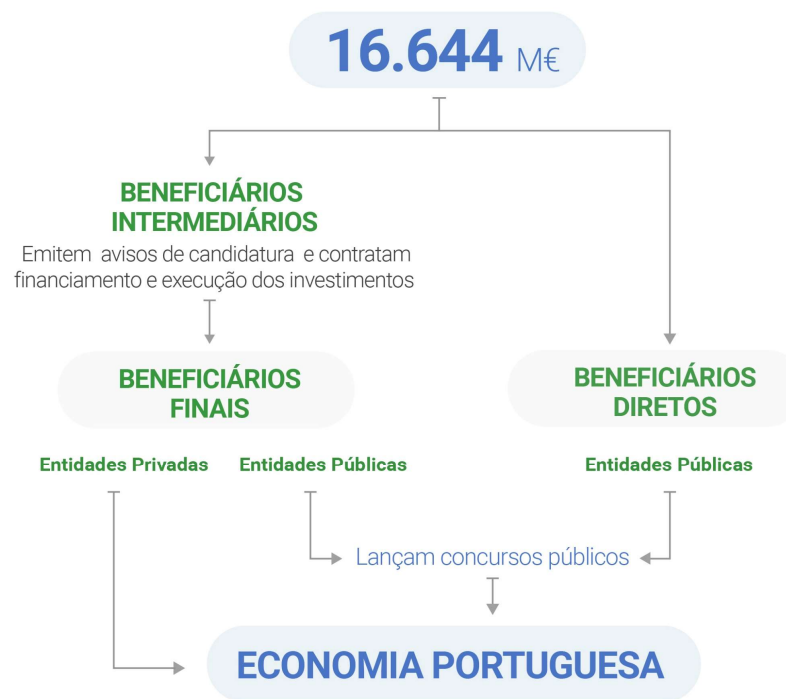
16.644 M€

BENEFICIÁRIOS INTERMEDIÁRIOS
Emitem avisos de candidatura e contratam financiamento e execução dos investimentos

BENEFICIÁRIOS FINAIS

BENEFICIÁRIOS DIRETOS

Entidades Privadas

Entidades Públicas

Entidades Públicas

Lançam concursos públicos

ECONOMIA PORTUGUESA